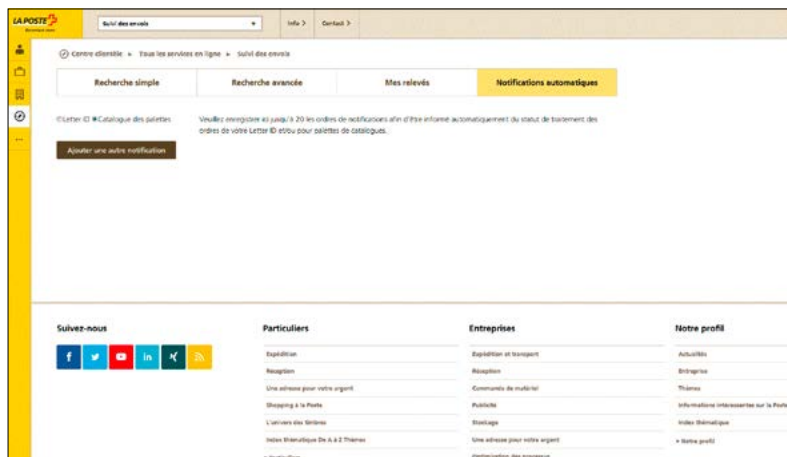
LA POSTE
Suivi des envois
Info >
Contact >

Centre clientèle > Tous les services en ligne > Suivi des envois

Recherche simple
Recherche avancée
Mes relevés
Notifications automatiques

Letter ID Catalogue des palettes

Veuillez enregistrer ici jusqu'à 20 les ordres de notifications afin d'être informé automatiquement du statut de traitement des ordres de votre Letter ID et/ou pour palettes de catalogues.

Ajouter une autre notification

Suivez-nous

Particuliers
Expédition
Réception
Une adresse pour votre argent
Shopping à la Poste
L'univers des timbres
Index thématique De A à Z Thèmes
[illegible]

Entreprises
Expédition et transport
Réception
Commande de matériel
Publicité
Stockage
Une adresse pour votre argent
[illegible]

Notre profil
Actualités
Entreprise
Thèmes
Informations intéressantes sur la Poste
Index thématique
Notre profil